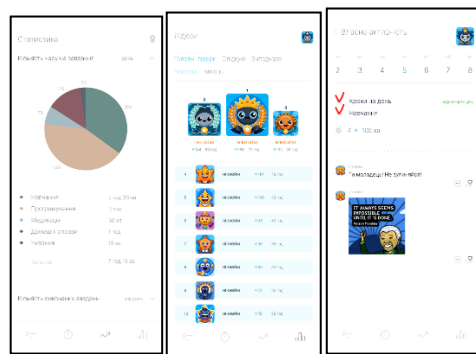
Статистика

Кількість часу на завдання

Навчання
Програмування
Медитація
Домашні справи
Читання

Кількість виконаних завдань

Рейтинг

Топ

Впевненість

2 3 4 5 6 7 8

Кроки на день
Навчання

+ 100 хв

Гімназиста! Не зупиняйся!

IT ALWAYS SEEMS IMPOSSIBLE UNTIL IT'S DONE